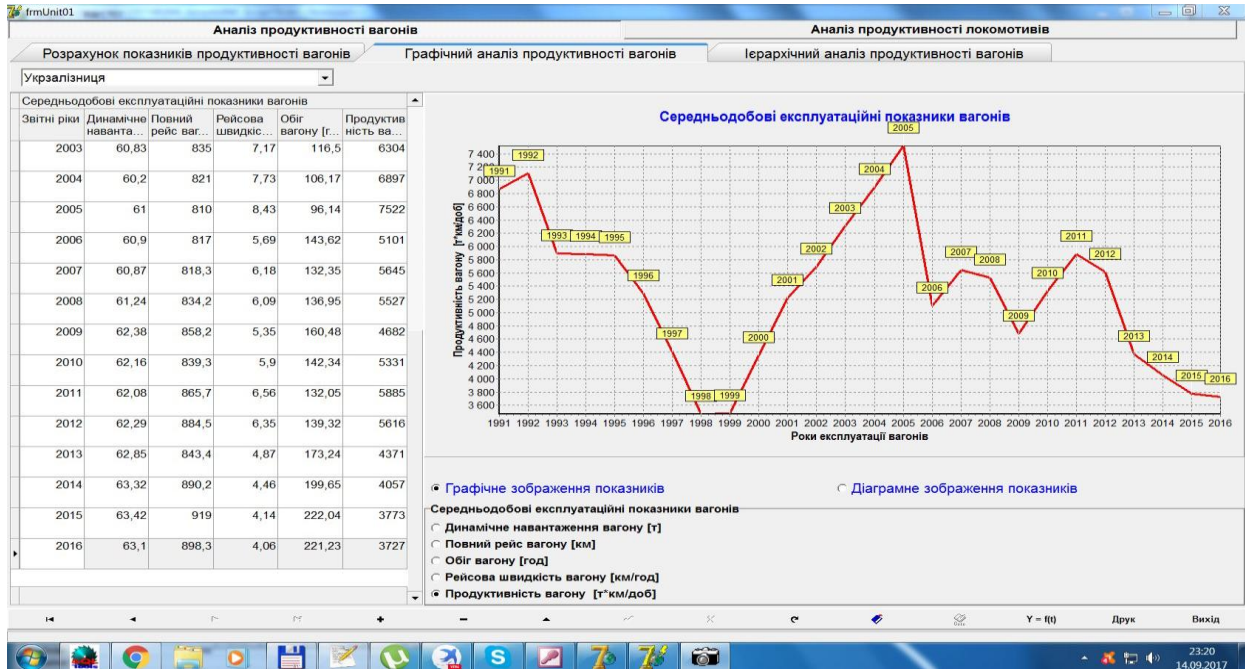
frmUnit01

Аналіз продуктивності вагонів | Аналіз продуктивності локомотивів

Розрахунок показників продуктивності вагонів | Графічний аналіз продуктивності вагонів | Ієрархічний аналіз продуктивності вагонів

Укрзалізниця

Середньодобові експлуатаційні показники вагонів

| Звітні роки | Динамічне наванта... | Повний рейс ваг... | Рейсова швидкіс... | Обіг вагону [г... | Продуктив ність ва... |
|---|---|---|---|---|---|
| 2003 | 60,83 | 835 | 7,17 | 116,5 | 6304 |
| 2004 | 60,2 | 821 | 7,73 | 106,17 | 6897 |
| 2005 | 61 | 810 | 8,43 | 96,14 | 7522 |
| 2006 | 60,9 | 817 | 5,69 | 143,62 | 5101 |
| 2007 | 60,87 | 818,3 | 6,18 | 132,35 | 5645 |
| 2008 | 61,24 | 834,2 | 6,09 | 136,95 | 5527 |
| 2009 | 62,38 | 858,2 | 5,35 | 160,48 | 4682 |
| 2010 | 62,16 | 839,3 | 5,9 | 142,34 | 5331 |
| 2011 | 62,08 | 865,7 | 6,56 | 132,05 | 5885 |
| 2012 | 62,29 | 884,5 | 6,35 | 139,32 | 5616 |
| 2013 | 62,85 | 843,4 | 4,87 | 173,24 | 4371 |
| 2014 | 63,32 | 890,2 | 4,46 | 199,65 | 4057 |
| 2015 | 63,42 | 919 | 4,14 | 222,04 | 3773 |
| 2016 | 63,1 | 898,3 | 4,06 | 221,23 | 3727 |

Середньодобові експлуатаційні показники вагонів

Продуктивність вагону [т*км/доб]

7 400, 7 200, 7 000, 6 800, 6 600, 6 400, 6 200, 6 000, 5 800, 5 600, 5 400, 5 200, 5 000, 4 800, 4 600, 4 400, 4 200, 4 000, 3 800, 3 600

1991, 1992, 1993, 1994, 1995, 1996, 1997, 1998, 1999, 2000, 2001, 2002, 2003, 2004, 2005, 2006, 2007, 2008, 2009, 2010, 2011, 2012, 2013, 2014, 2015, 2016

Роки експлуатації вагонів

Графічне зображення показників
Діаграмне зображення показників

Середньодобові експлуатаційні показники вагонів
Динамічне навантаження вагону [т]
Повний рейс вагону [км]
Обіг вагону [год]
Рейсова швидкість вагону [км/год]
Продуктивність вагону [т*км/доб]

Y = f(t) Друк Вихід

23:20
14.09.2017